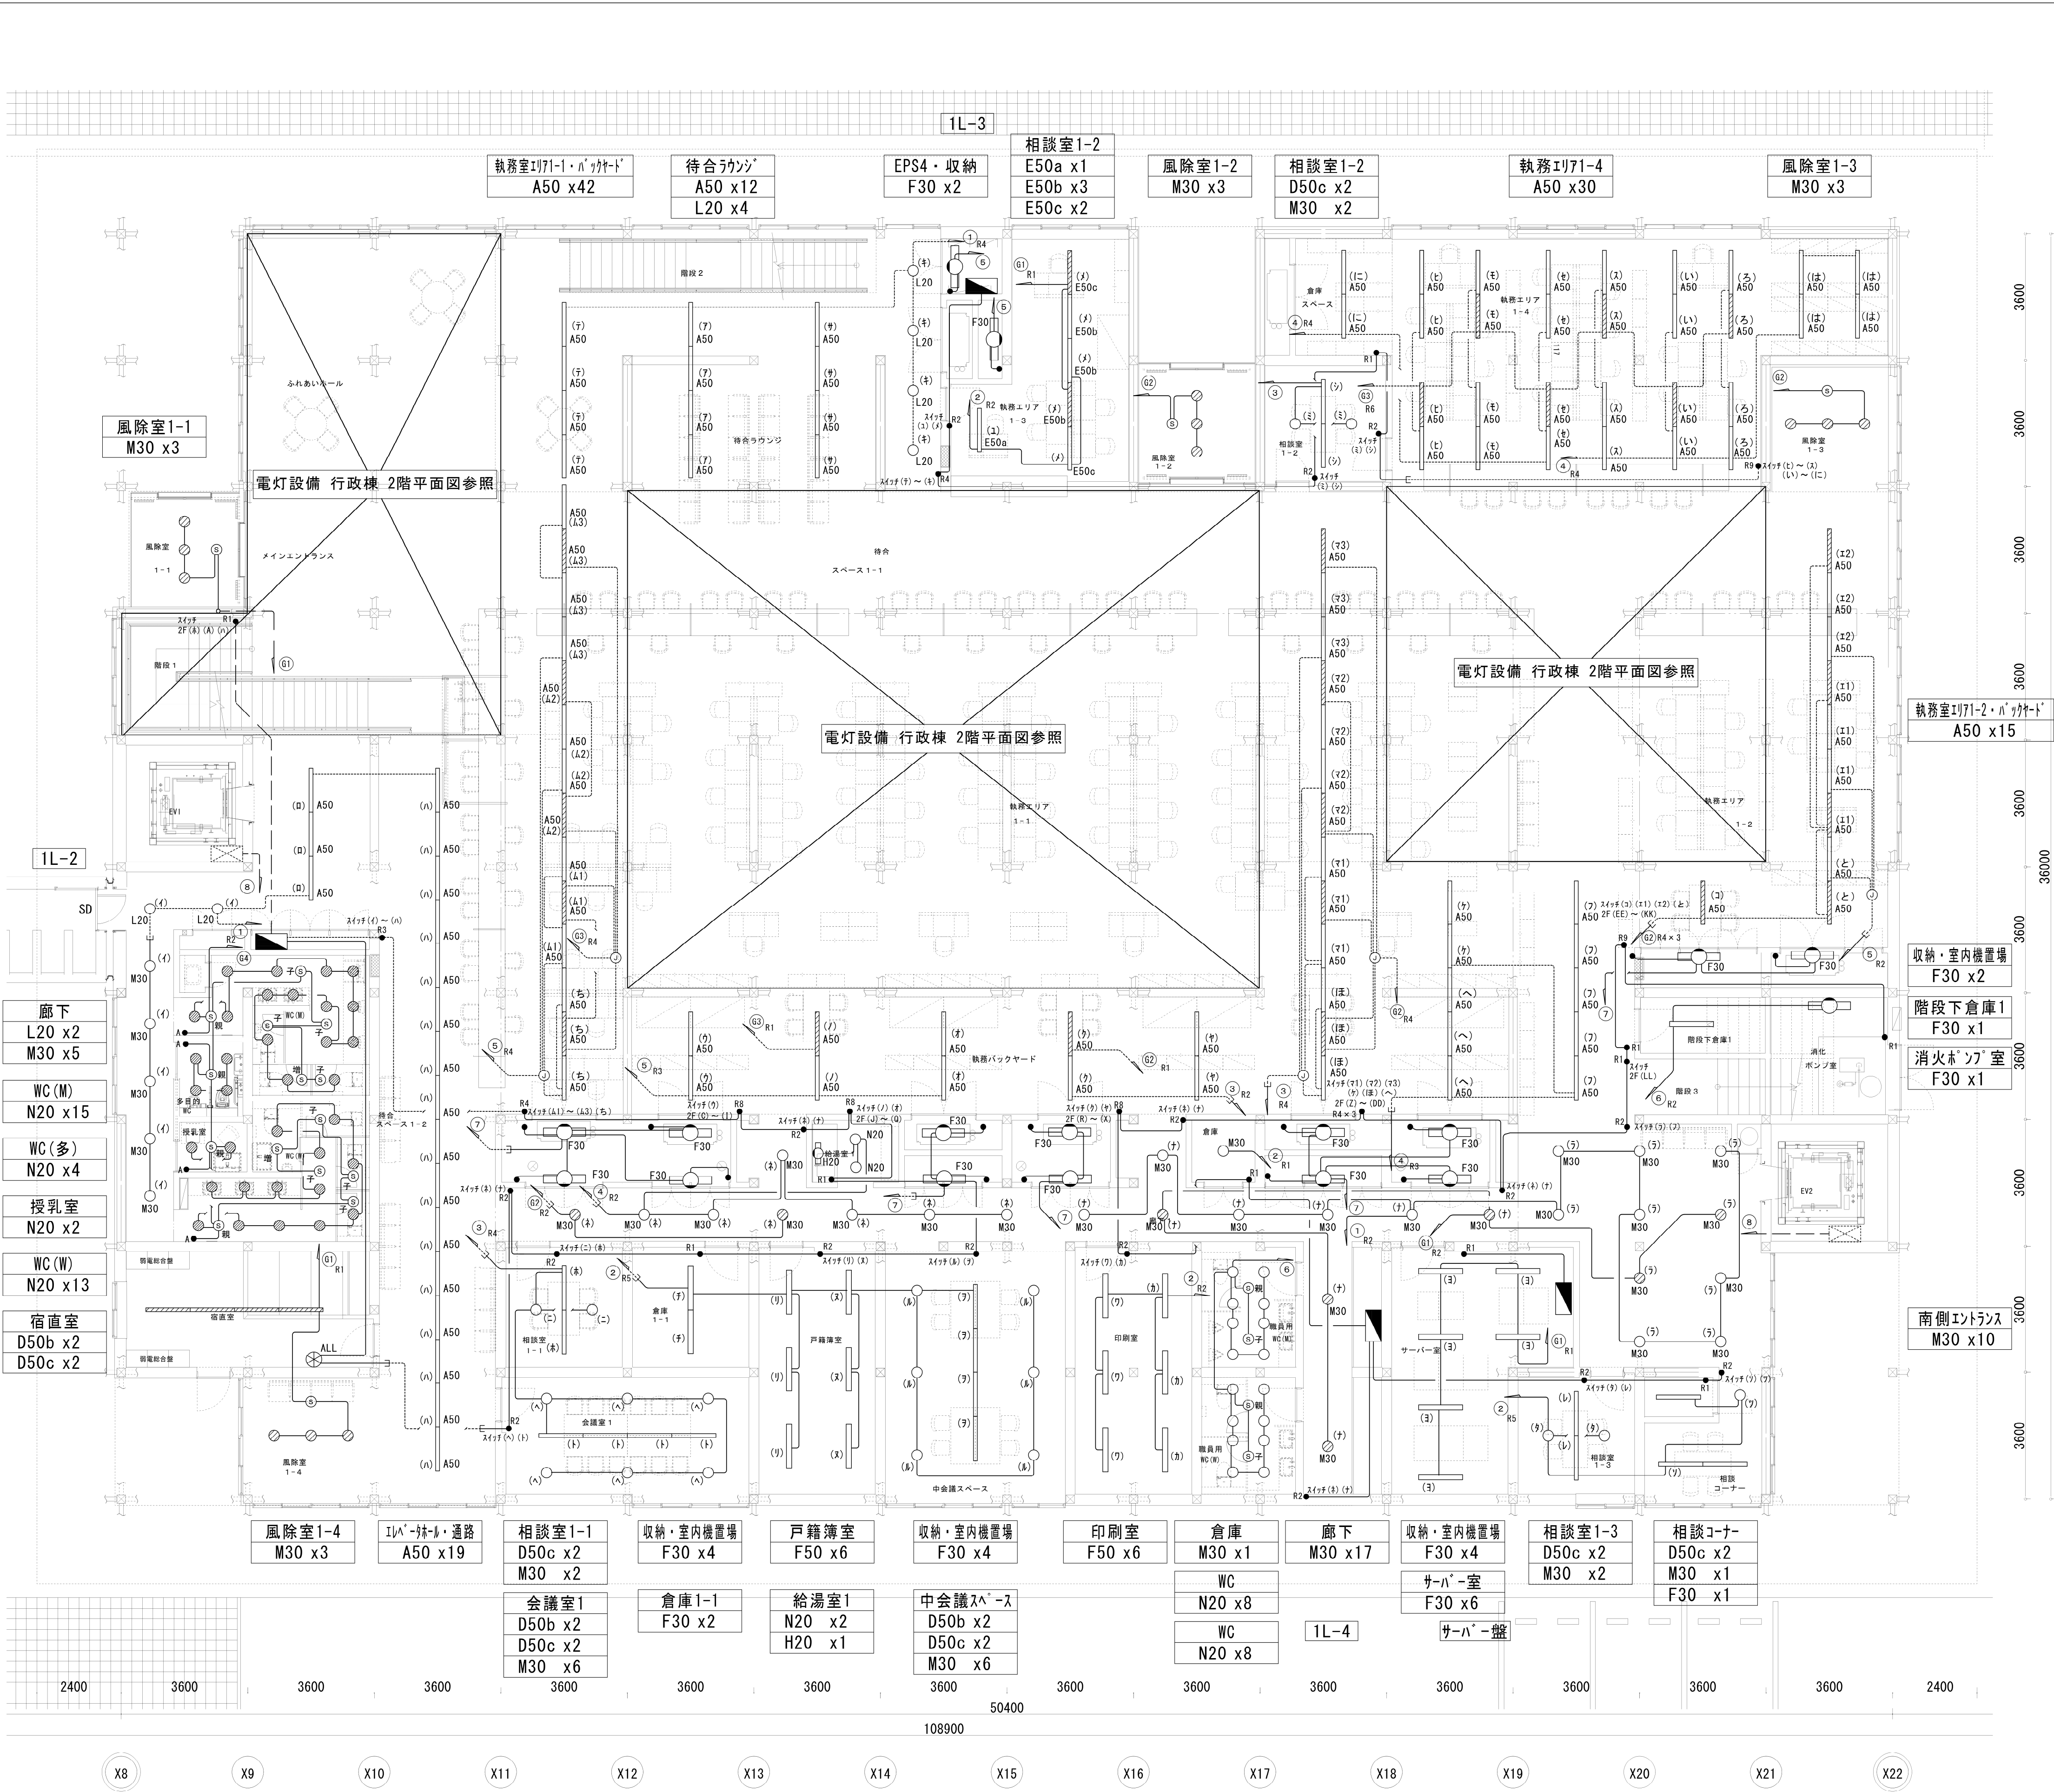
1L-3

執務室ｴﾘｱ1-1・ﾊﾞｯｸﾔｰﾄﾞ
A50 x42

待合ﾗｳﾝｼﾞ
A50 x12
L20 x4

EPS4・収納
F30 x2

相談室1-2
E50a x1
E50b x3
E50c x2

風除室1-2
M30 x3

相談室1-2
D50c x2
M30 x2

執務ｴﾘｱ1-4
A50 x30

風除室1-3
M30 x3

風除室1-1
M30 x3

電灯設備 行政棟 2階平面図参照

電灯設備 行政棟 2階平面図参照

電灯設備 行政棟 2階平面図参照

執務室ｴﾘｱ1-2・ﾊﾞｯｸﾔｰﾄﾞ
A50 x15

1L-2

SD

廊下
L20 x2
M30 x5

WC(M)
N20 x15

WC(多)
N20 x4

授乳室
N20 x2

WC(W)
N20 x13

宿直室
D50b x2
D50c x2

収納・室内機置場
F30 x2

階段下倉庫1
F30 x1

消火ﾎﾟﾝﾌﾟ室
F30 x1

南側ｴﾝﾄﾗﾝｽ
M30 x10

階段2
ふれあいホール
メインエントランス
階段1
風除室 1-1
待合 スペース1-1
執務エリア 1-1
執務エリア 1-2
執務エリア 1-3
執務エリア 1-4
待合ラウンジ
倉庫 スペース
相談室 1-2
風除室 1-2
風除室 1-3
執務バックヤード
階段下倉庫1
消化 ポンプ室
階段3
待合 スペース1-2
給湯室
倉庫
相談室 1-1
倉庫 1-1
戸籍簿室
会議室1
中会議スペース
印刷室
職員用WC(M)
職員用WC(W)
サーバー室
相談室 1-3
相談 コーナー
宿直室
風除室 1-4
弱電総合盤
多目的WC
授乳室
EV1
EV2
ALL

風除室1-4
M30 x3

ｴﾚﾍﾞｰﾀﾎｰﾙ・通路
A50 x19

相談室1-1
D50c x2
M30 x2

収納・室内機置場
F30 x4

戸籍簿室
F50 x6

収納・室内機置場
F30 x4

印刷室
F50 x6

倉庫
M30 x1

廊下
M30 x17

収納・室内機置場
F30 x4

相談室1-3
D50c x2
M30 x2

相談ｺｰﾅｰ
D50c x2
M30 x1
F30 x1

会議室1
D50b x2
D50c x2
M30 x6

倉庫1-1
F30 x2

給湯室1
N20 x2
H20 x1

中会議ｽﾍﾟｰｽ
D50b x2
D50c x2
M30 x6

WC
N20 x8

WC
N20 x8

1L-4

ｻｰﾊﾞｰ室
F30 x6

ｻｰﾊﾞｰ盤

2400 3600 3600 3600 3600 3600 3600 3600 3600 3600 3600 3600 3600 3600 3600 2400
50400
108900
3600 3600 3600 3600 3600 3600 3600 3600 3600 3600
36000

X8 X9 X10 X11 X12 X13 X14 X15 X16 X17 X18 X19 X20 X21 X22